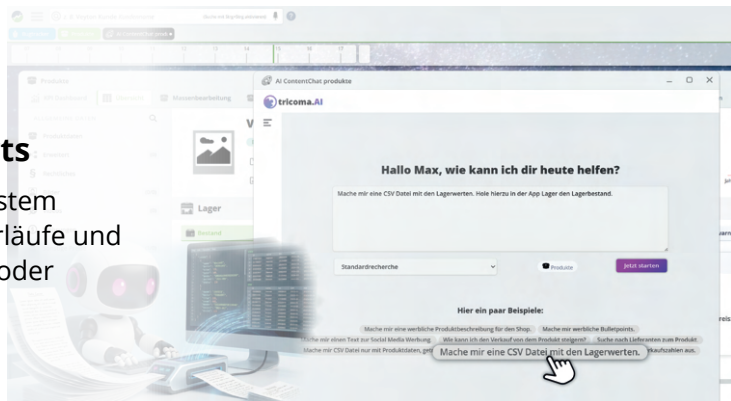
ts
stem
rläufe und
oder

Produkte
Lager
Bestand

AI ContentChat produkte
tricoma.AI

Hallo Max, wie kann ich dir heute helfen?

Mache mir eine CSV Datei mit den Lagerwerten. Hole hierzu in der App Lager den Lagerbestand.

Standardrecherche
Produkte
Jetzt starten

Hier ein paar Beispiele:

Mache mir eine werbliche Produktbeschreibung für den Shop.
Mache mir werbliche Bulletpoints.
Mache mir einen Text zur Social Media Werbung
Wie kann ich den Verkauf von dem Produkt steigern?
Suche nach Lieferanten zum Produkt
Mache mir CSV Datei nur mit Produktdaten, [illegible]
Mache mir eine CSV Datei mit den Lagerwerten.
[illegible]kaufszahlen aus.